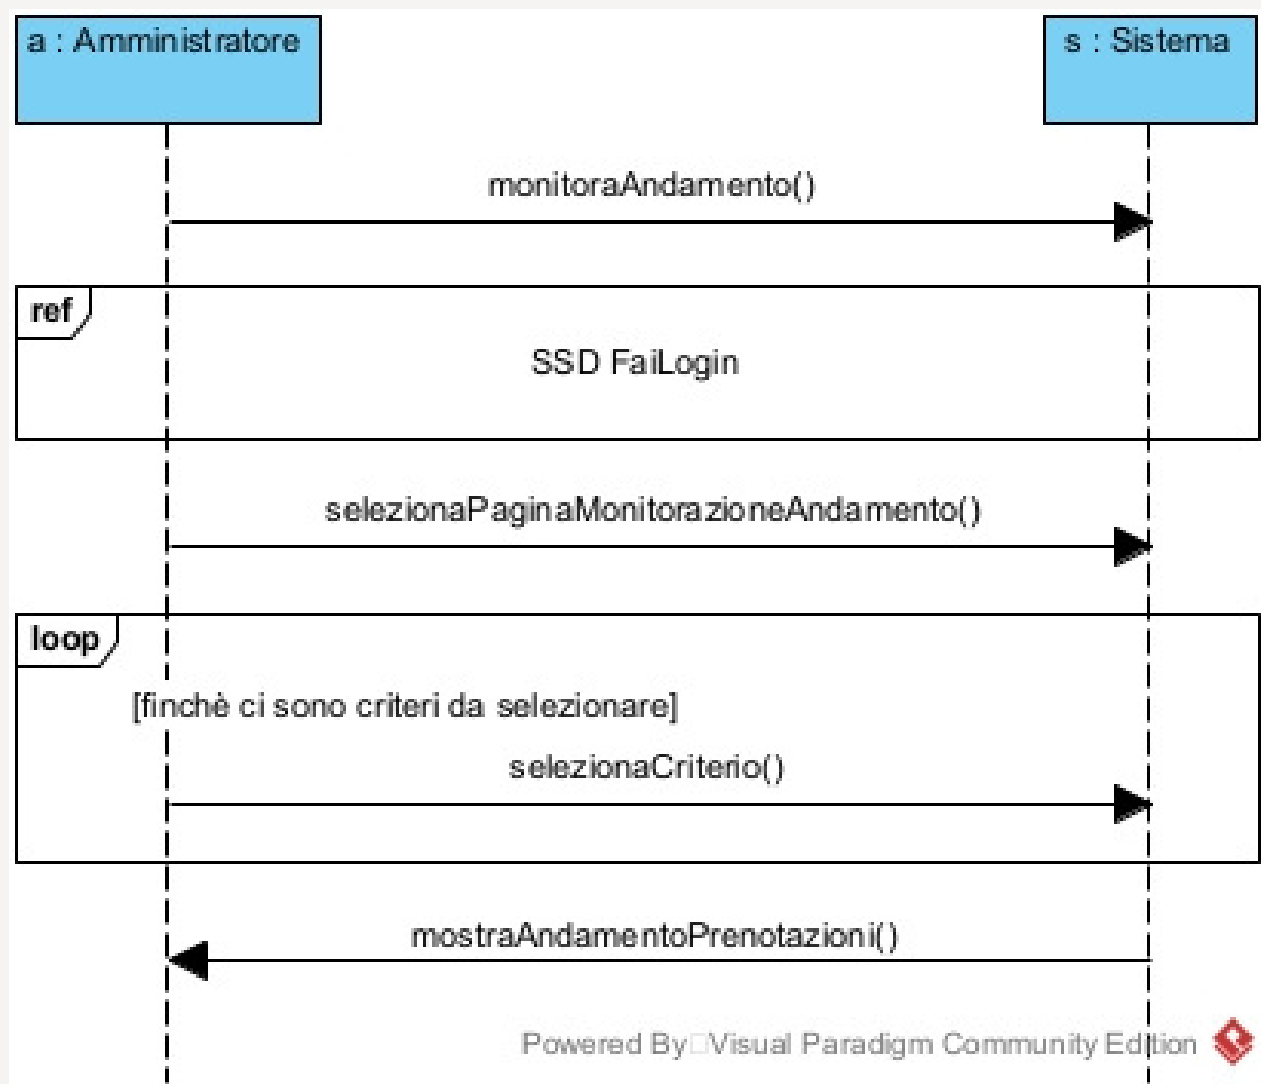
a : Amministratore

s : Sistema

monitoraAndamento()

ref

SSD FaiLogin

selezionaPaginaMonitorazioneAndamento()

loop

[finchè ci sono criteri da selezionare]

selezionaCriterio()

mostraAndamentoPrenotazioni()

Powered By□Visual Paradigm Community Edition